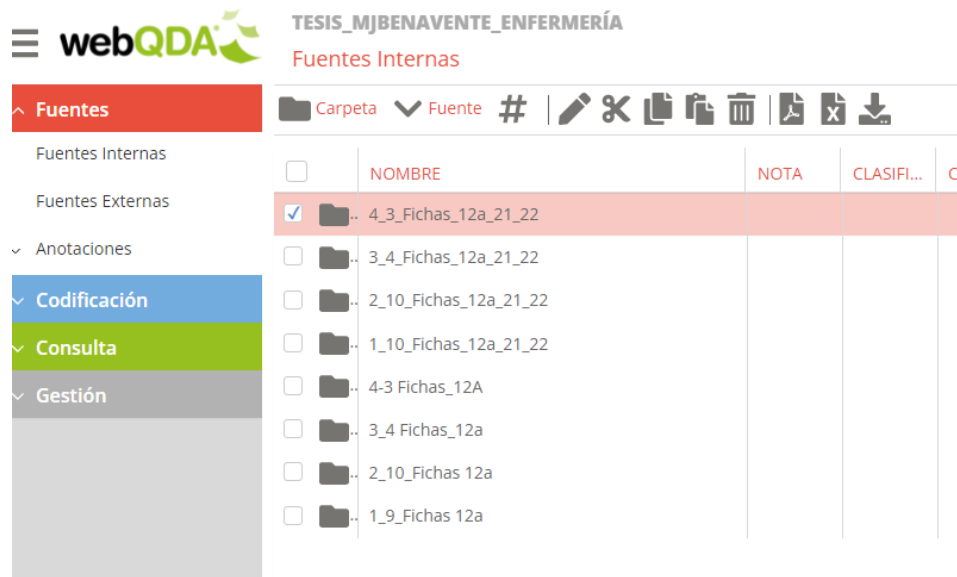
webQDA

TESIS_MJBENAVENTE_ENFERMERÍA
Fuentes Internas

Fuentes
Fuentes Internas
Fuentes Externas
Anotaciones
Codificación
Consulta
Gestión

Carpeta
Fuente
#

| NOMBRE | NOTA | CLASIFI... |
|---|---|---|
| 4_3_Fichas_12a_21_22 | | |
| 3_4_Fichas_12a_21_22 | | |
| 2_10_Fichas_12a_21_22 | | |
| 1_10_Fichas_12a_21_22 | | |
| 4-3 Fichas_12A | | |
| 3_4 Fichas_12a | | |
| 2_10_Fichas 12a | | |
| 1_9_Fichas 12a | | |